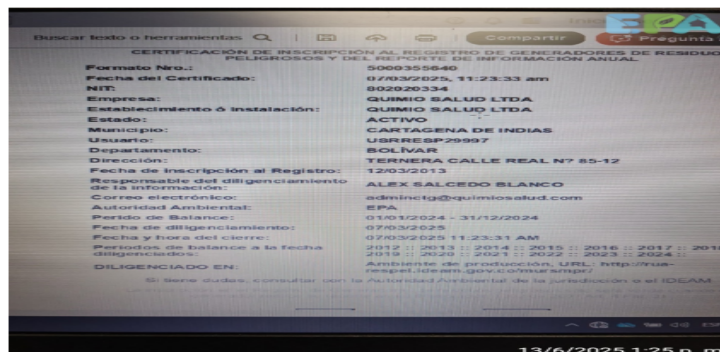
Buscar texto o herramientas
Compartir
Pregunta

CERTIFICACIÓN DE INSCRIPCIÓN AL REGISTRO DE GENERADORES DE RESIDUO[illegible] PELIGROSOS Y DEL REPORTE DE INFORMACIÓN ANUAL

| | |
|---|---|
| Formato Nro.: | 5000355840 |
| Fecha del Certificado: | 07/03/2025, 11:23:33 am |
| NIT: | 802020334 |
| Empresa: | QUIMIO SALUD LTDA |
| Establecimiento ó Instalación: | QUIMIO SALUD LTDA |
| Estado: | ACTIVO |
| Municipio: | CARTAGENA DE INDIAS |
| Usuario: | USRRESP29997 |
| Departamento: | BOLÍVAR |
| Dirección: | TERNERA CALLE REAL N? 85-12 |
| Fecha de Inscripción al Registro: | 12/03/2013 |
| Responsable del diligenciamiento de la información: | ALEX SALCEDO BLANCO |
| Correo electrónico: | admincig@quimiosalud.com |
| Autoridad Ambiental: | EPA |
| Perido de Balance: | 01/01/2024 - 31/12/2024 |
| Fecha de diligenciamiento: | 07/03/2025 |
| Fecha y hora del cierre: | 07/03/2025 11:23:31 AM |
| Periodos de balance a la fecha diligenciados: | 2012 :: 2013 :: 2014 :: 2015 :: 2016 :: 2017 :: 201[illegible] 2019 :: 2020 :: 2021 :: 2022 :: 2023 :: 2024 :: |
| DILIGENCIADO EN: | Ambiente de producción, URL: http://rua-respel.ideam.gov.co/mursmpr/ |

Si tiene dudas, consultar con la Autoridad Ambiental de la jurisdicción o al IDEAM

13/6/2025 1:25 p. m.